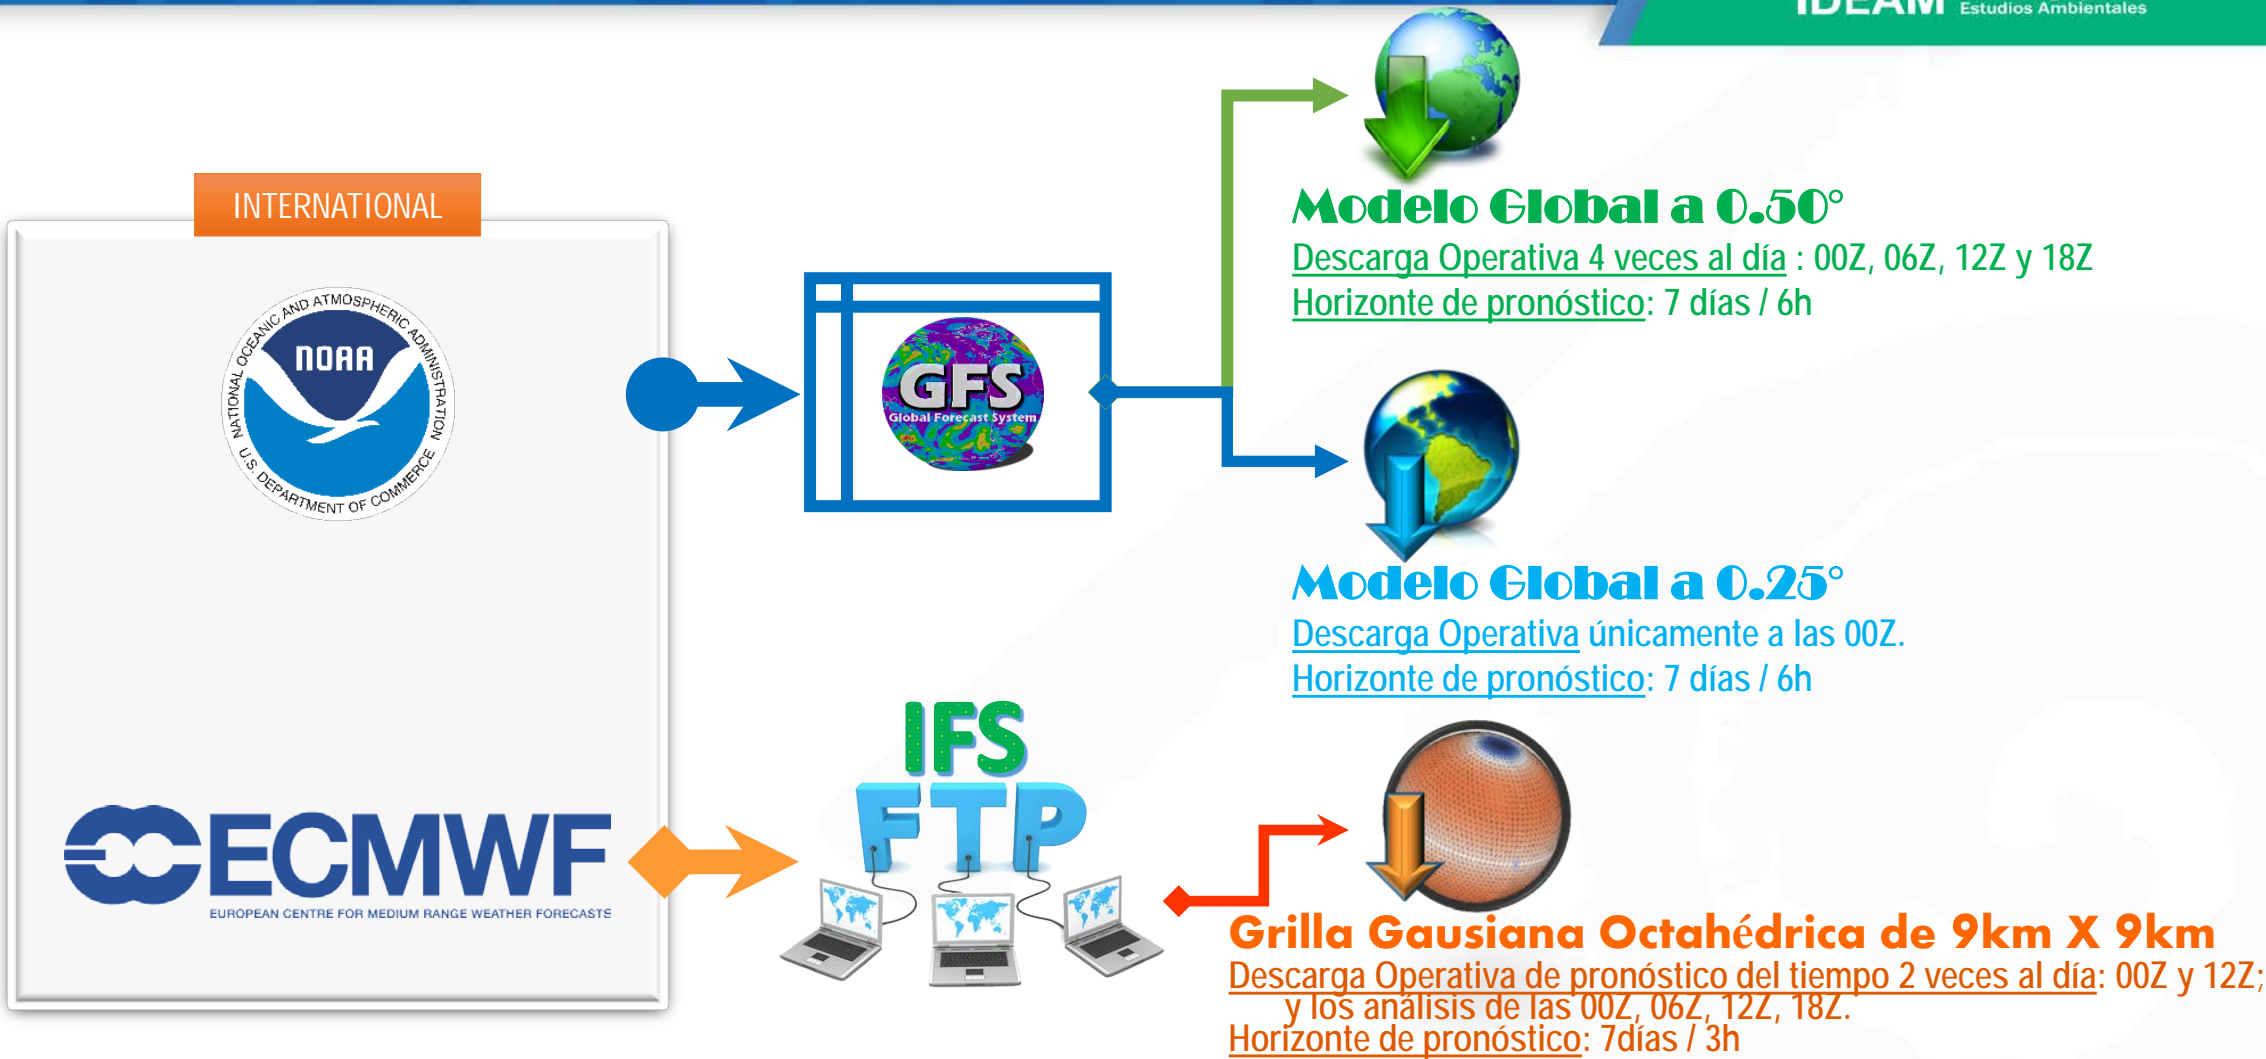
IDEAM Estudios Ambientales

INTERNATIONAL

NATIONAL OCEANIC AND ATMOSPHERIC ADMINISTRATION
NOAA
U.S. DEPARTMENT OF COMMERCE

ECMWF
EUROPEAN CENTRE FOR MEDIUM RANGE WEATHER FORECASTS

GFS
Global Forecast System

IFS
FTP

Modelo Global a 0.50°
Descarga Operativa 4 veces al día : 00Z, 06Z, 12Z y 18Z
Horizonte de pronóstico: 7 días / 6h

Modelo Global a 0.25°
Descarga Operativa únicamente a las 00Z.
Horizonte de pronóstico: 7 días / 6h

Grilla Gausiana Octahédrica de 9km X 9km
Descarga Operativa de pronóstico del tiempo 2 veces al día: 00Z y 12Z; y los análisis de las 00Z, 06Z, 12Z, 18Z.
Horizonte de pronóstico: 7días / 3h